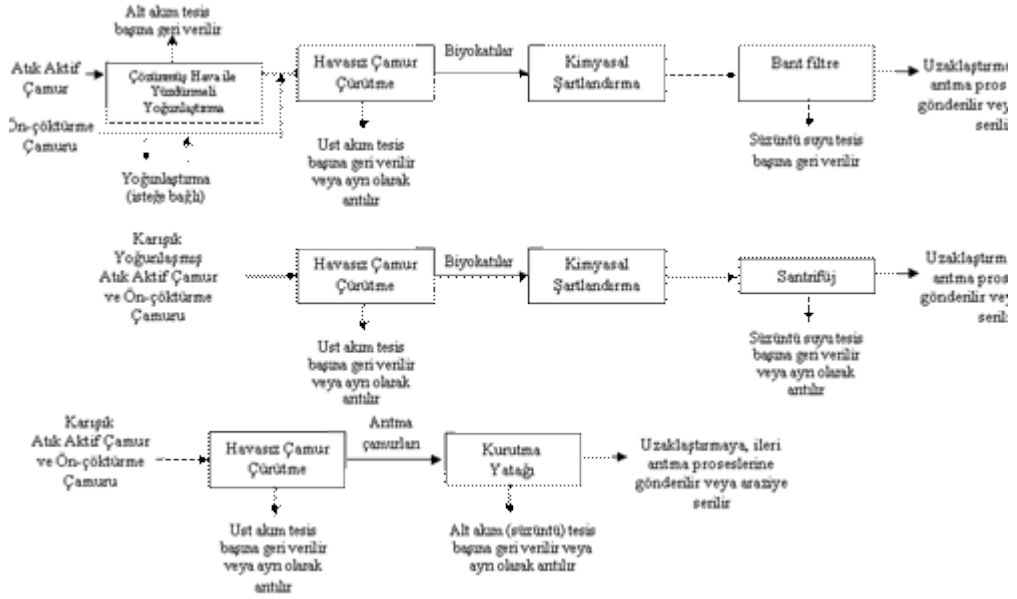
Alt akım tesis başına geri verilir

Atık Aktif Çamur

Çözünmüş Hava ile Yüzdürmeli Yoğunlaştırma

Ön-çöktürme Çamuru

Yoğunlaştırma (isteğe bağlı)

Havasız Çamur Çürütme

Biyokatılar

Kimyasal Şartlandırma

Bant filtre

Uzaklaştırma arıtma pros gönderilir veya serili

Ust akım tesis başına geri verilir veya ayrı olarak arıtılır

Süzüntü suyu tesis başına geri verilir

Karışık Yoğunlaşmış Atık Aktif Çamur ve Ön-çöktürme Çamuru

Havasız Çamur Çürütme

Biyokatılar

Kimyasal Şartlandırma

Santrifüj

Uzaklaştırm arıtma pros gönderilir ve serili

Ust akım tesis başına geri verilir veya ayrı olarak arıtılır

Süzüntü suyu tesis başına geri verilir veya ayrı olarak arıtılır

Karışık Atık Aktif Çamur ve Ön-çöktürme Çamuru

Havasız Çamur Çürütme

Arıtma çamurları

Kurutma Yatağı

Uzaklaştırmaya, ileri arıtma proseslerine gönderilir veya araziye serilir

Ust akım tesis başına geri verilir veya ayrı olarak arıtılır

Alt akım (süzüntü) tesis başına geri verilir veya ayrı olarak arıtılır